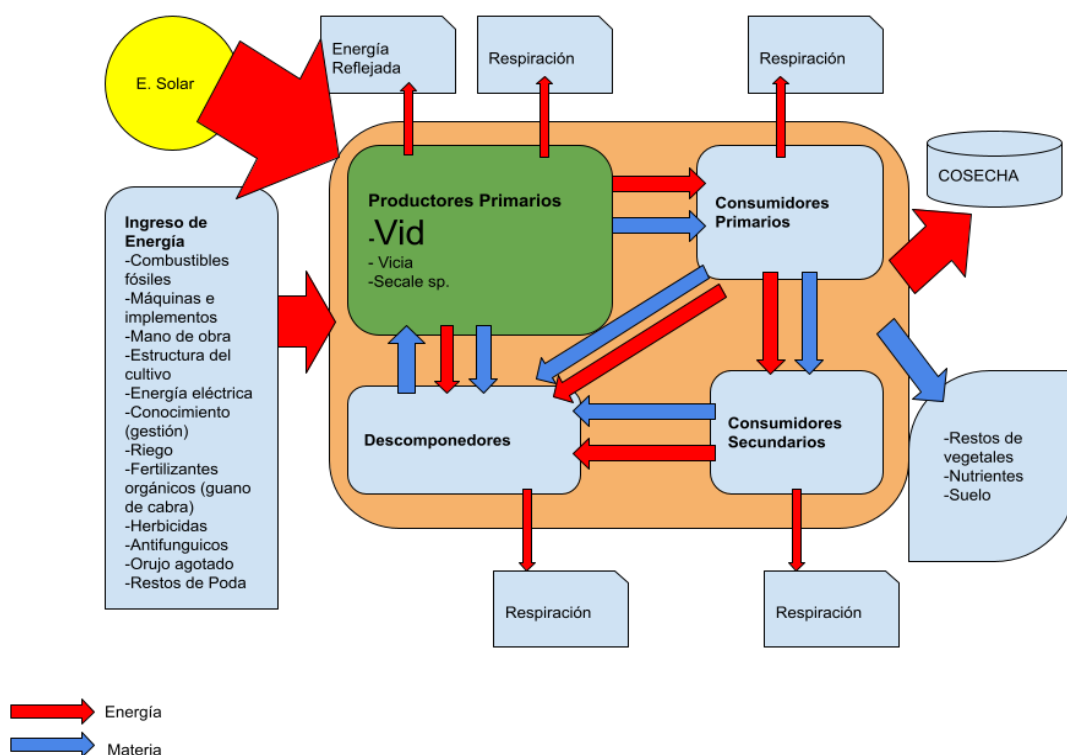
E. Solar

Energía Reflejada

Respiración

Respiración

COSECHA

Ingreso de Energía
-Combustibles fósiles
-Máquinas e implementos
-Mano de obra
-Estructura del cultivo
-Energía eléctrica
-Conocimiento (gestión)
-Riego
-Fertilizantes orgánicos (guano de cabra)
-Herbicidas
-Antifunguicos
-Orujo agotado
-Restos de Poda

Productores Primarios
-Vid
- Vicia
-Secale sp.

Consumidores Primarios

Descomponedores

Consumidores Secundarios

-Restos de vegetales
-Nutrientes
-Suelo

Respiración

Respiración

Energía

Materia